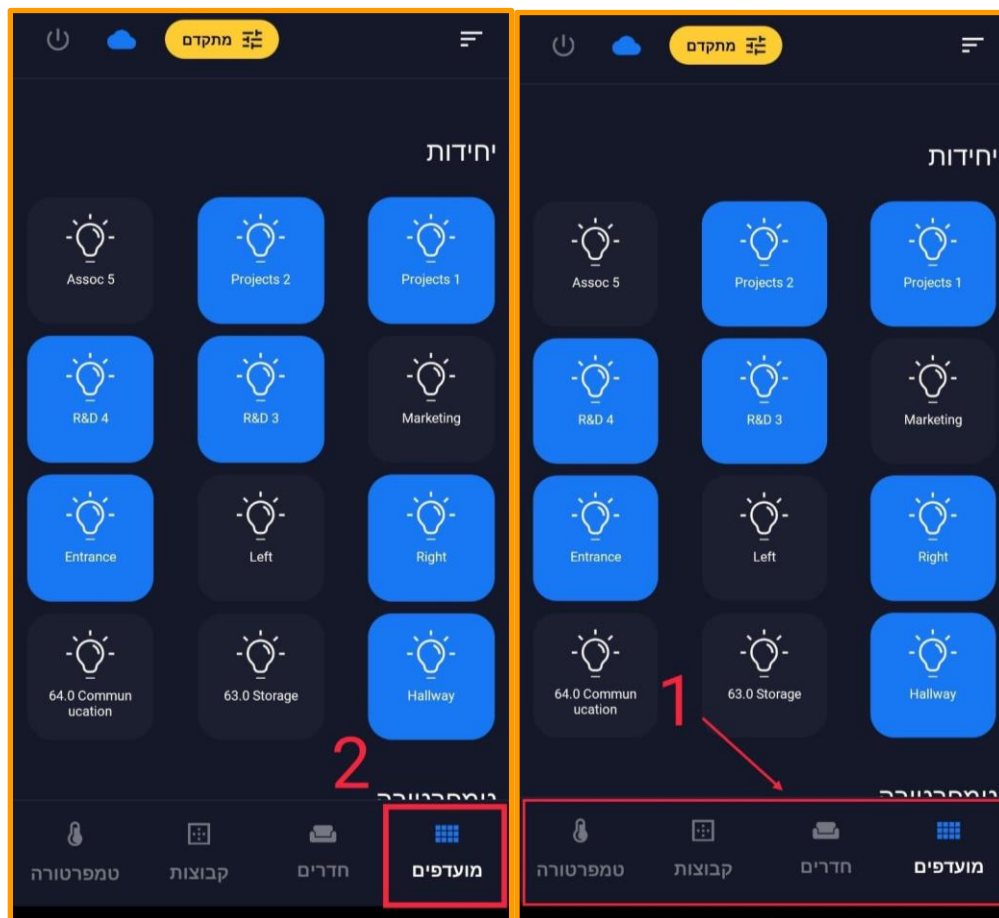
מתקדם

יחידות

Projects 1

Projects 2

Assoc 5

Marketing

R&D 3

R&D 4

Right

Left

Entrance

Hallway

63.0 Storage

64.0 Communucation

2

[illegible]

מועדפים

חדרים

קבוצות

טמפרטורה

מתקדם

יחידות

Projects 1

Projects 2

Assoc 5

Marketing

R&D 3

R&D 4

Right

Left

Entrance

Hallway

63.0 Storage

64.0 Communucation

1

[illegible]

מועדפים

חדרים

קבוצות

טמפרטורה